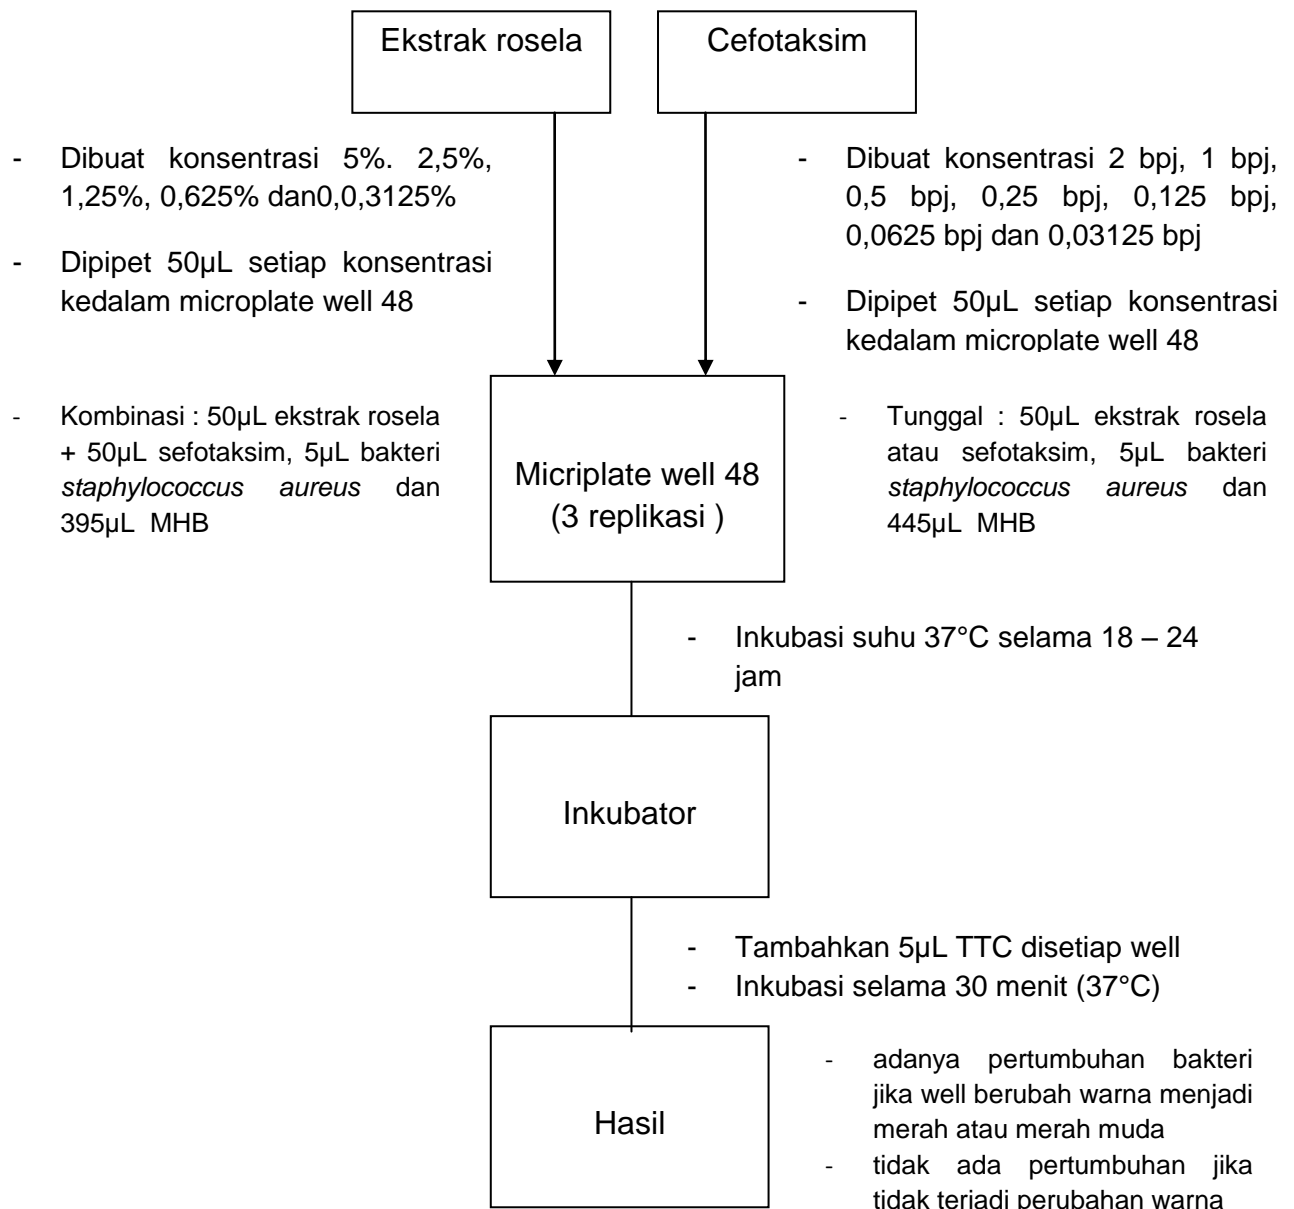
Ekstrak rosela

Cefotaksim

- Dibuat konsentrasi 5%. 2,5%, 1,25%, 0,625% dan0,0,3125%
- Dipipet 50µL setiap konsentrasi kedalam microplate well 48

- Dibuat konsentrasi 2 bpj, 1 bpj, 0,5 bpj, 0,25 bpj, 0,125 bpj, 0,0625 bpj dan 0,03125 bpj
- Dipipet 50µL setiap konsentrasi kedalam microplate well 48

- Kombinasi : 50µL ekstrak rosela + 50µL sefotaksim, 5µL bakteri *staphylococcus aureus* dan 395µL MHB

Micriplate well 48 (3 replikasi )

- Tunggal : 50µL ekstrak rosela atau sefotaksim, 5µL bakteri *staphylococcus aureus* dan 445µL MHB

- Inkubasi suhu 37°C selama 18 – 24 jam

Inkubator

- Tambahkan 5µL TTC disetiap well
- Inkubasi selama 30 menit (37°C)

Hasil

- adanya pertumbuhan bakteri jika well berubah warna menjadi merah atau merah muda
- tidak ada pertumbuhan jika tidak terjadi perubahan warna